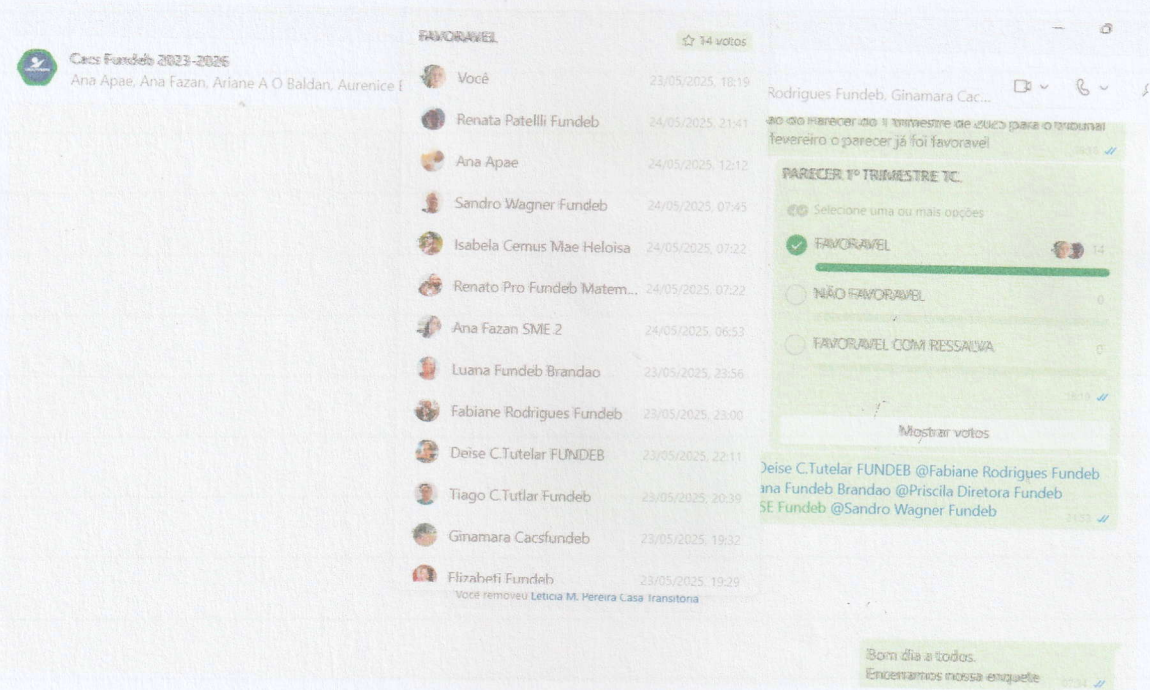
Cacs Fundeb 2023-2026
Ana Apae, Ana Fazan, Ariane A O Baldan, Aurenice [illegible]

FAVORAVEL ☆ 14 votos

Você 23/05/2025, 18:19
Renata Patelli Fundeb 24/05/2025, 21:41
Ana Apae 24/05/2025, 12:12
Sandro Wagner Fundeb 24/05/2025, 07:45
Isabela Cemus Mae Heloisa 24/05/2025, 07:22
Renato Pro Fundeb Matem... 24/05/2025, 07:22
Ana Fazan SME 2 24/05/2025, 06:53
Luana Fundeb Brandao 23/05/2025, 23:56
Fabiane Rodrigues Fundeb 23/05/2025, 23:00
Deise C.Tutelar FUNDEB 23/05/2025, 22:11
Tiago C.Tutlar Fundeb 23/05/2025, 20:39
Ginamara Cacsfundeb 23/05/2025, 19:32
Elizabeti Fundeb 23/05/2025, 19:29

Você removeu Leticia M. Pereira Casa Transitoria

Rodrigues Fundeb, Ginamara Cac...

ão do Parecer do 1 trimestre de 2025 para o tribunal fevereiro o parecer já foi favoravel

PARECER 1º TRIMESTRE TC.
Selecione uma ou mais opções
FAVORAVEL 14
NÃO FAVORAVEL 0
FAVORAVEL COM RESSALVA 0
Mostrar votos

Deise C.Tutelar FUNDEB @Fabiane Rodrigues Fundeb ana Fundeb Brandao @Priscila Diretora Fundeb SE Fundeb @Sandro Wagner Fundeb 21:53

Bom dia a todos.
Encerramos nossa enquete